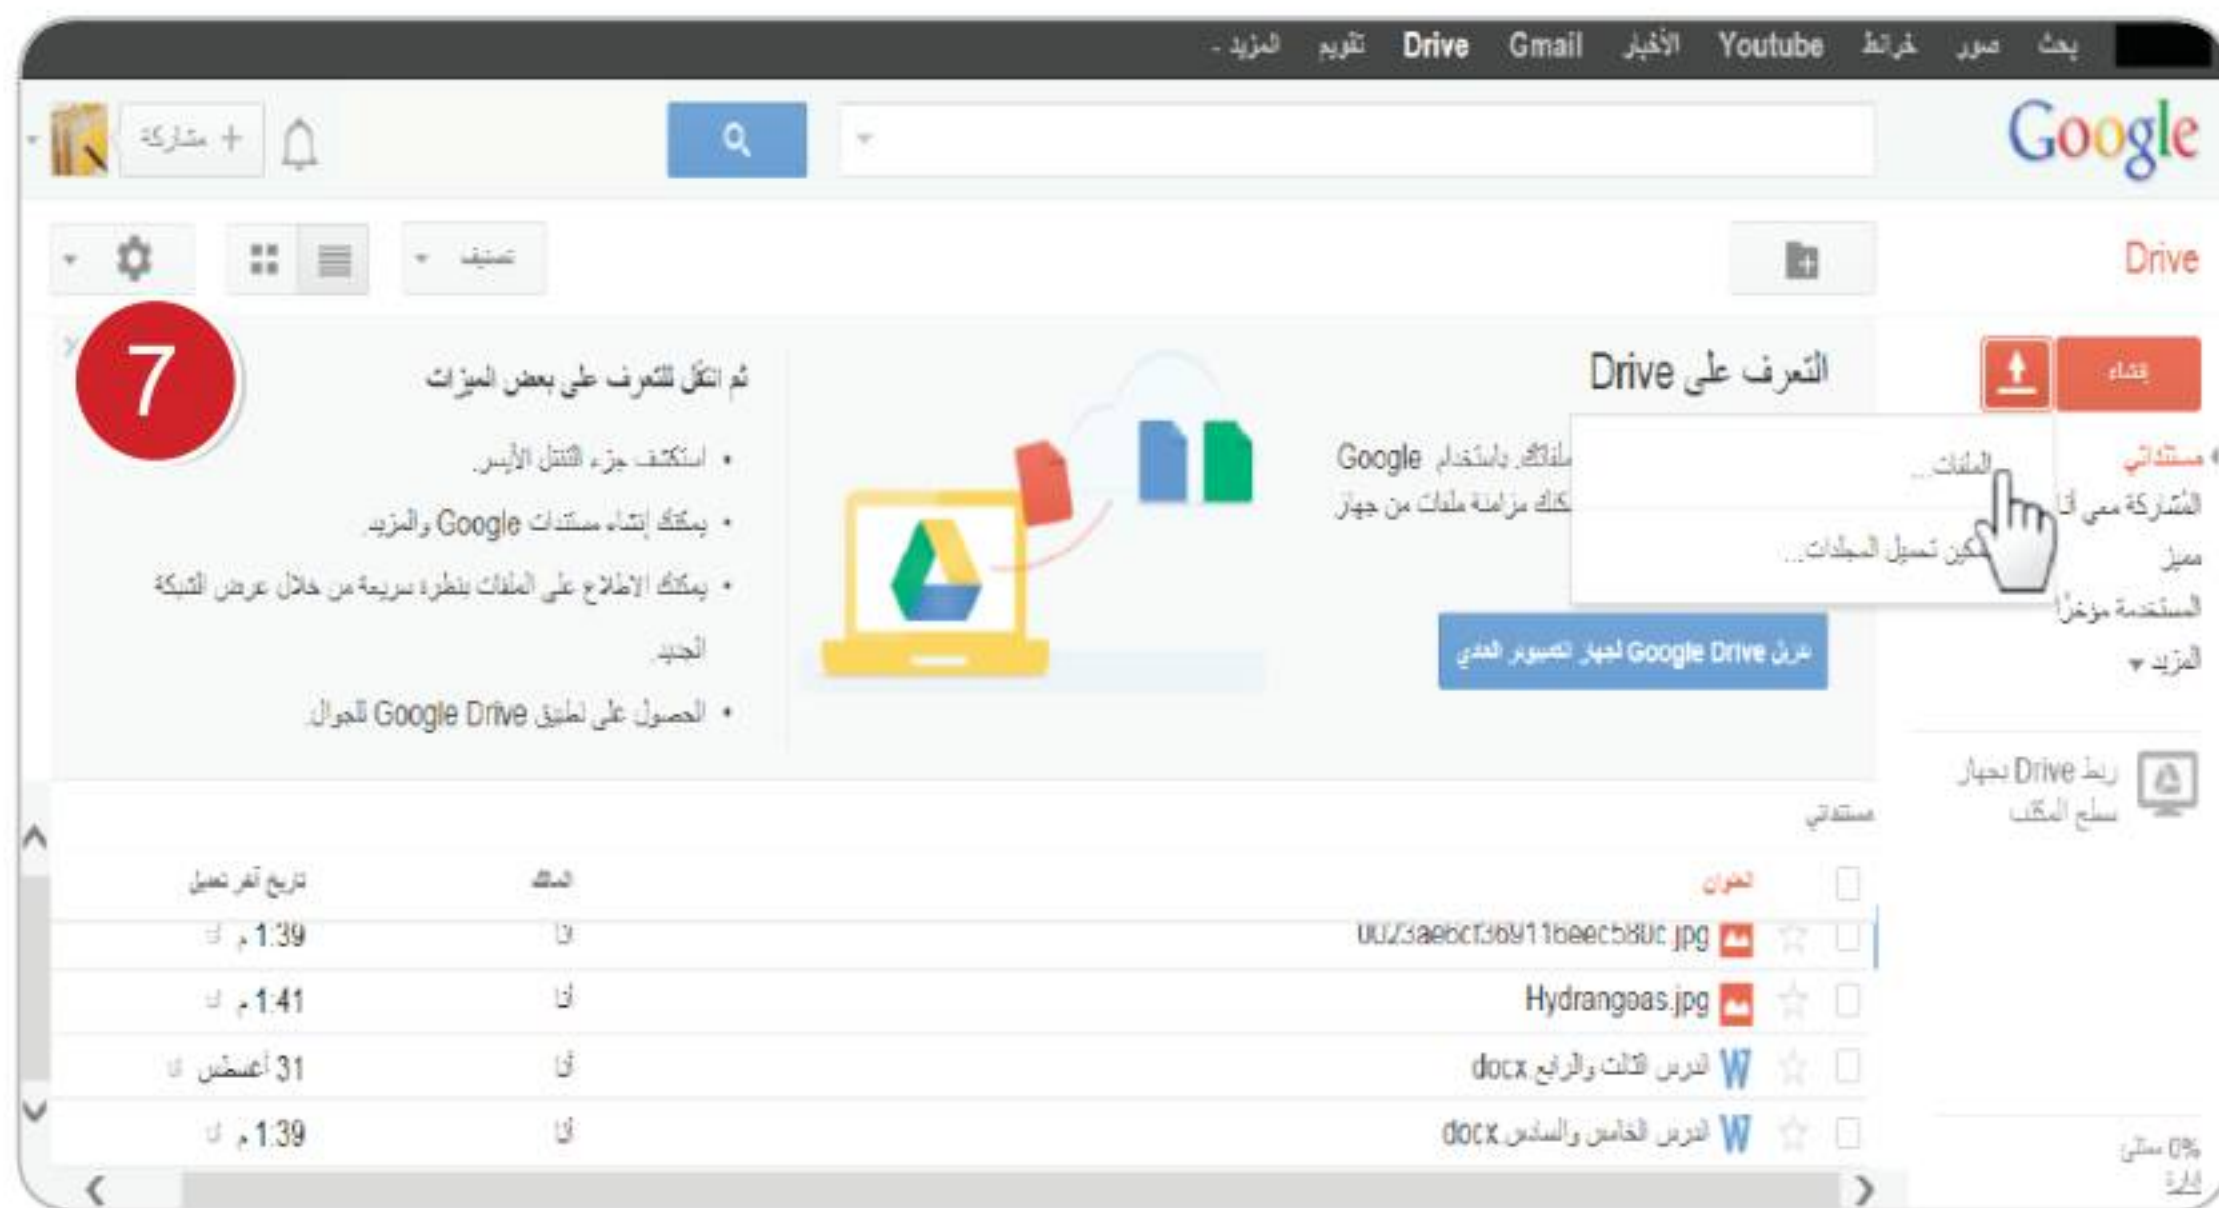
بحث صور خرائط Youtube الأخبار Gmail Drive تقويم المزيد -

Google

+ مشاركة

Drive

تصنيف

7

إنشاء

مستنداتي
المشاركة معي أنا
مميز
المستخدمة مؤخراً
المزيد ▾

الملفات...
تمكين تحميل المجلدات...

التعرف على Drive

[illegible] ملفاتك باستخدام Google
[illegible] يمكنك مزامنة ملفات من جهاز

تنزيل Google Drive لجهاز الكمبيوتر العادي

ثم انتقل للتعرف على بعض الميزات

• استكشف جزء التنقل الأيسر.
• يمكنك إنشاء مستندات Google والمزيد
• يمكنك الاطلاع على الملفات بنظرة سريعة من خلال عرض الشبكة الجديد
• الحصول على تطبيق Google Drive للجوال

ربط Drive بجهاز سطح المكتب

مستنداتي

| العنوان | المالك | تاريخ آخر تعديل |
|---|---|---|
| 0023aebcf3691 1beec580c.jpg | أنا | 1:39 م أنا |
| Hydrangeas.jpg | أنا | 1:41 م أنا |
| الدرس الثالث والرابع.docx | أنا | 31 أغسطس أنا |
| الدرس الخامس والسادس.docx | أنا | 1:39 م أنا |

0% مملوء
إدارة